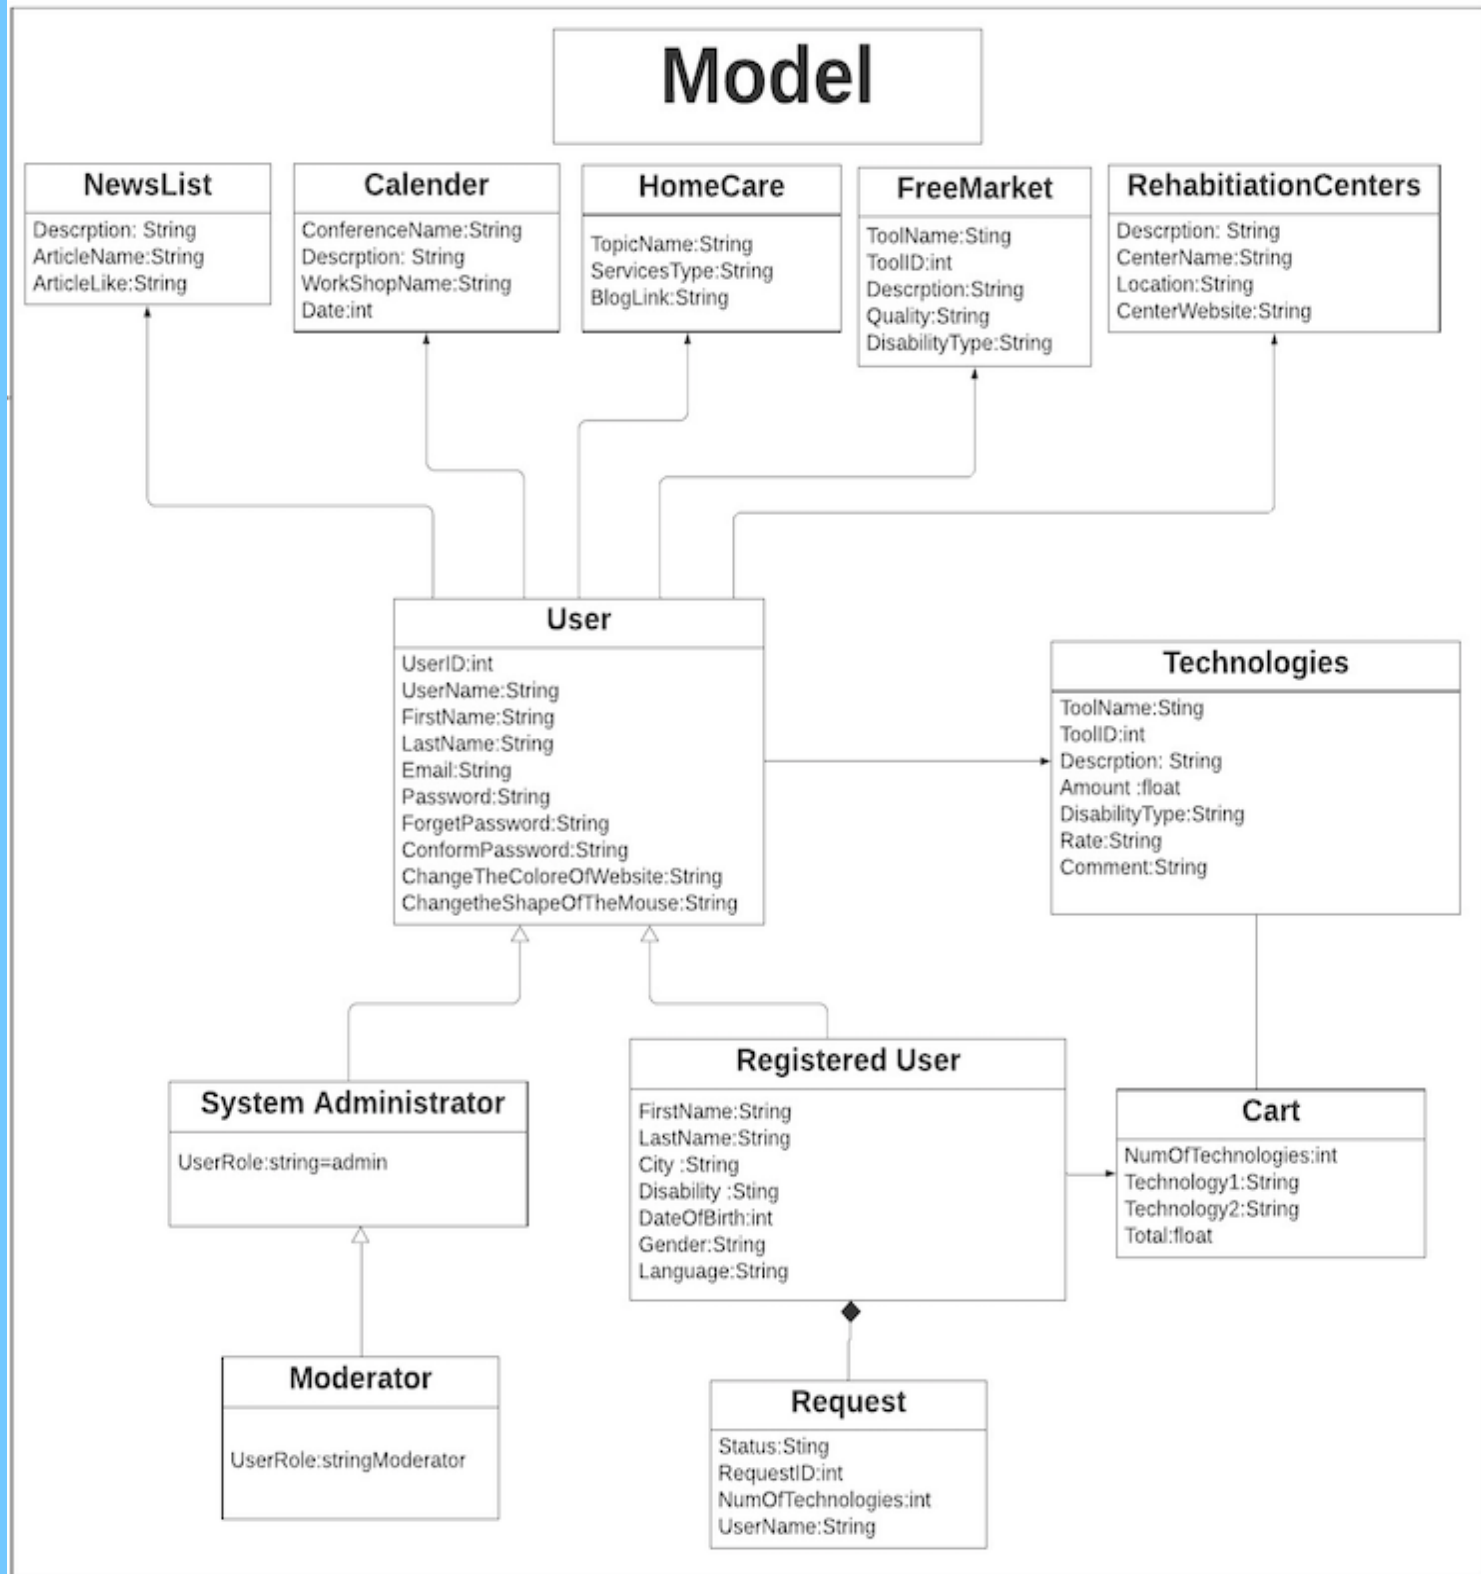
Model

NewsList
Descrption: String
ArticleName:String
ArticleLike:String

Calender
ConferenceName:String
Descrption: String
WorkShopName:String
Date:int

HomeCare
TopicName:String
ServicesType:String
BlogLink:String

FreeMarket
ToolName:Sting
ToolID:int
Descrption:String
Quality:String
DisabilityType:String

RehabitiationCenters
Descrption: String
CenterName:String
Location:String
CenterWebsite:String

User
UserID:int
UserName:String
FirstName:String
LastName:String
Email:String
Password:String
ForgetPassword:String
ConformPassword:String
ChangeTheColoreOfWebsite:String
ChangetheShapeOfTheMouse:String

Technologies
ToolName:Sting
ToolID:int
Descrption: String
Amount :float
DisabilityType:String
Rate:String
Comment:String

System Administrator
UserRole:string=admin

Registered User
FirstName:String
LastName:String
City :String
Disability :Sting
DateOfBirth:int
Gender:String
Language:String

Cart
NumOfTechnologies:int
Technology1:String
Technology2:String
Total:float

Moderator
UserRole:stringModerator

Request
Status:Sting
RequestID:int
NumOfTechnologies:int
UserName:String